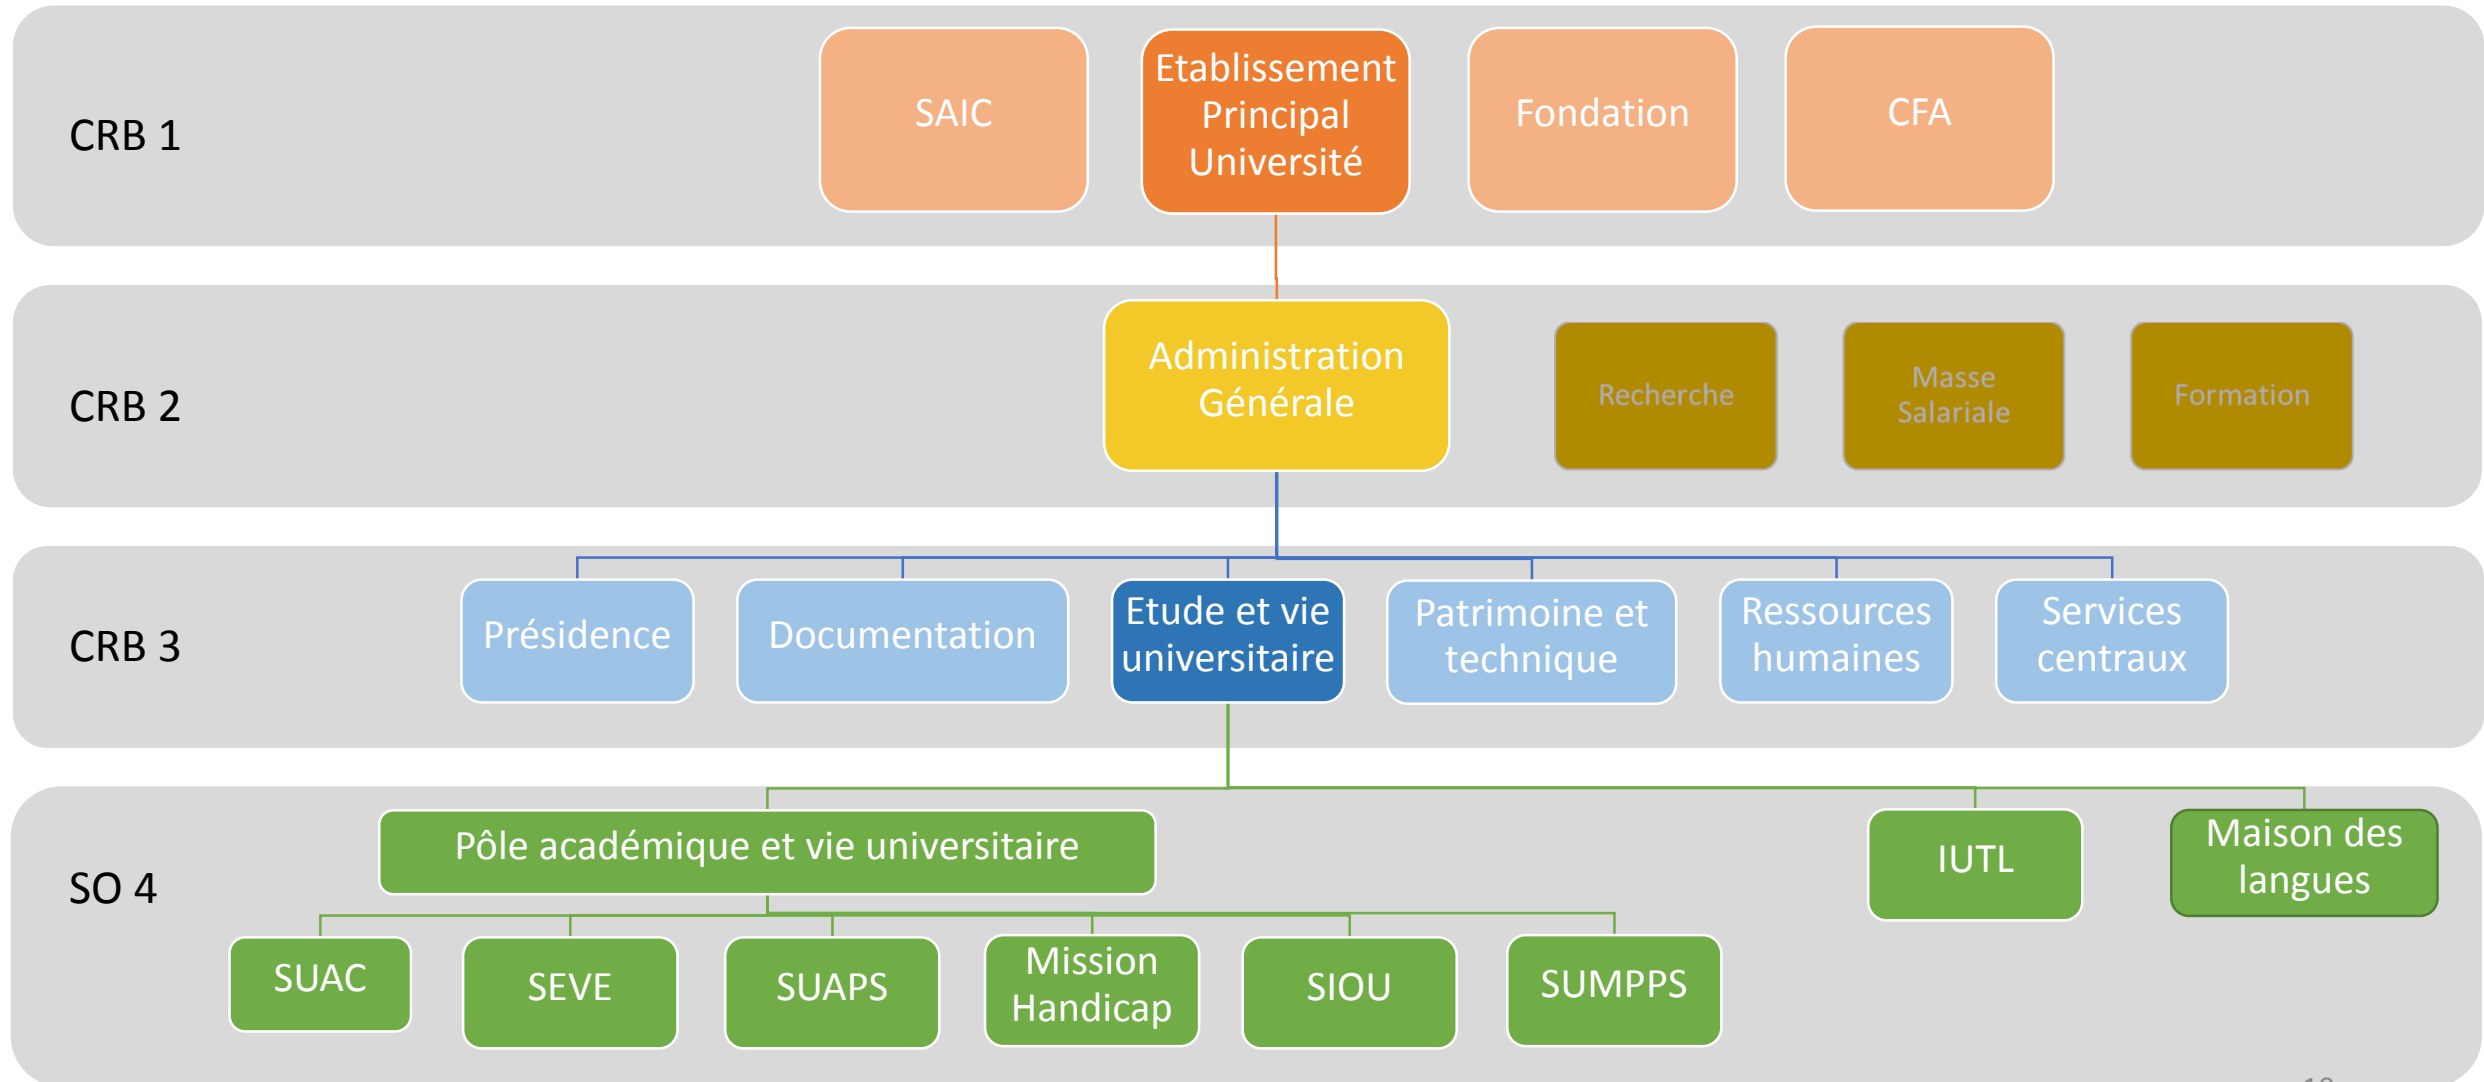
CRB 1

SAIC

Etablissement Principal Université

Fondation

CFA

CRB 2

Administration Générale

Recherche

Masse Salariale

Formation

CRB 3

Présidence

Documentation

Etude et vie universitaire

Patrimoine et technique

Ressources humaines

Services centraux

SO 4

Pôle académique et vie universitaire

IUTL

Maison des langues

SUAC

SEVE

SUAPS

Mission Handicap

SIOU

SUMPPS